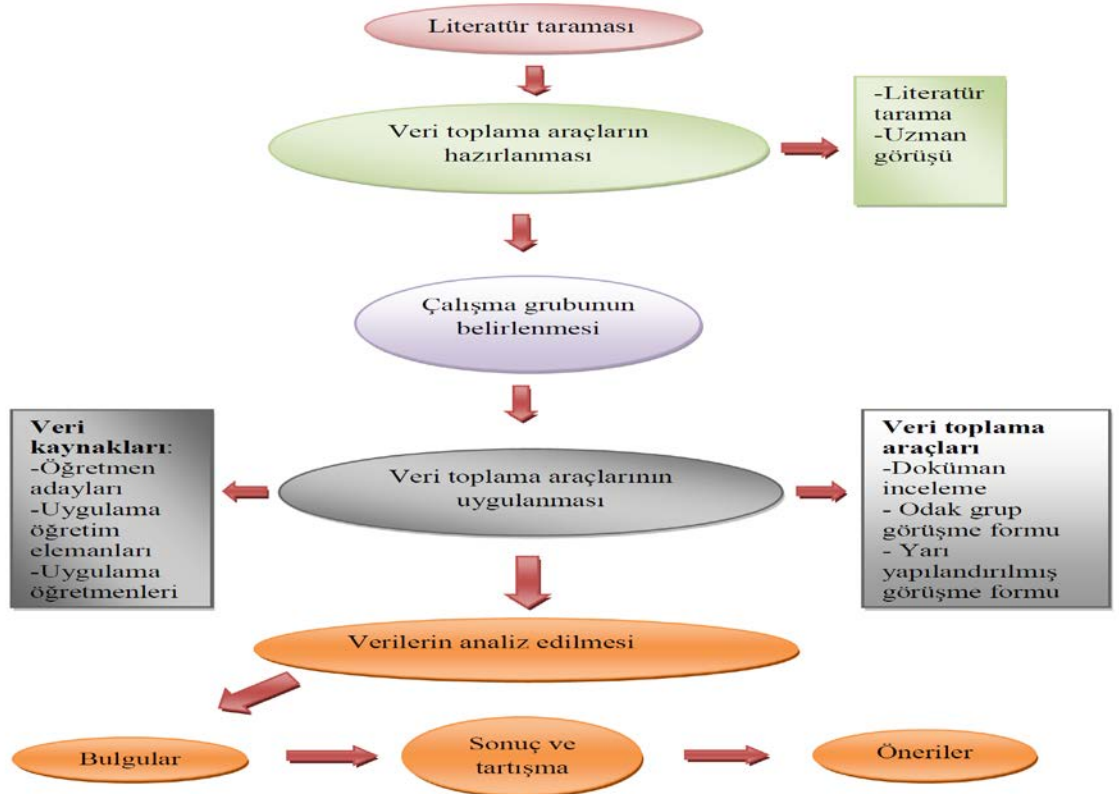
Literatür taraması

Veri toplama araçların hazırlanması

-Literatür tarama
-Uzman görüşü

Çalışma grubunun belirlenmesi

**Veri kaynakları**:
-Öğretmen adayları
-Uygulama öğretim elemanları
-Uygulama öğretmenleri

Veri toplama araçlarının uygulanması

**Veri toplama araçları**
-Doküman inceleme
- Odak grup görüşme formu
- Yarı yapılandırılmış görüşme formu

Verilerin analiz edilmesi

Bulgular

Sonuç ve tartışma

Öneriler